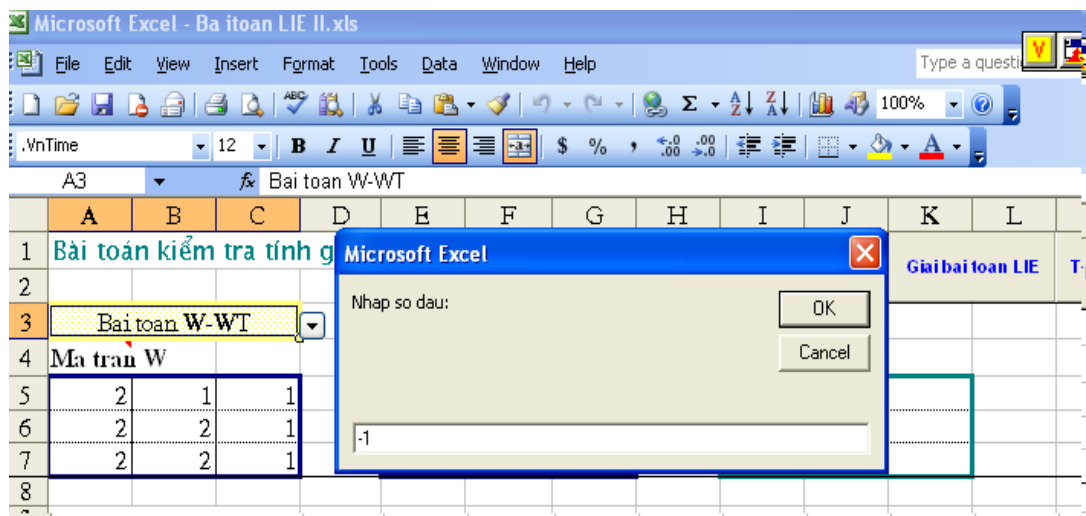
Microsoft Excel - Ba itoan LIE II.xls

File Edit View Insert Format Tools Data Window Help

Type a questi

100%

.VnTime 12 B I U $ %

A3 fx Bai toan W-WT

| | A | B | C | D | E | F | G | H | I | J | K | L |
|---|---|---|---|---|---|---|---|---|---|---|---|---|
| 1 | Bài toán kiểm tra tính g | | | | | | | | | | Giai bai toan LIE | T |
| 2 | | | | | | | | | | | | |
| 3 | Bai toan W-WT | | | | | | | | | | | |
| 4 | Ma tran W | | | | | | | | | | | |
| 5 | 2 | 1 | 1 | | | | | | | | | |
| 6 | 2 | 2 | 1 | | | | | | | | | |
| 7 | 2 | 2 | 1 | | | | | | | | | |
| 8 | | | | | | | | | | | | |

Microsoft Excel

Nhap so dau:

OK

Cancel

-1